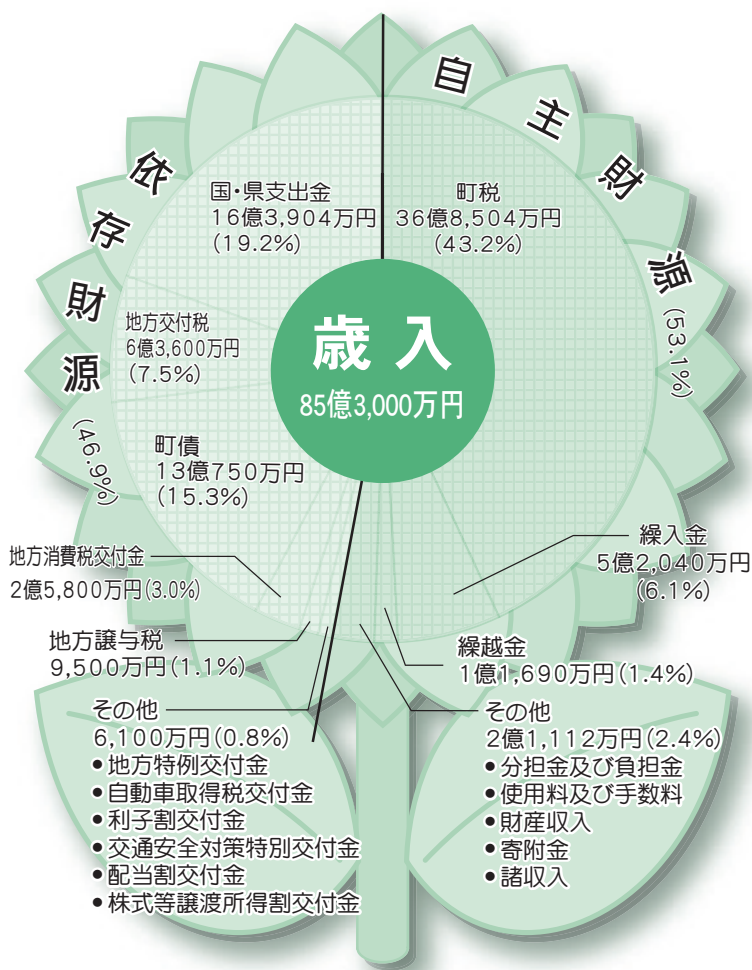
自主財源
(53.1%)

依存財源
(46.9%)

歳入
85億3,000万円

国・県支出金
16億3,904万円
(19.2%)

町税
36億8,504万円
(43.2%)

地方交付税
6億3,600万円
(7.5%)

町債
13億750万円
(15.3%)

地方消費税交付金
2億5,800万円(3.0%)

地方譲与税
9,500万円(1.1%)

その他
6,100万円(0.8%)
• 地方特例交付金
• 自動車取得税交付金
• 利子割交付金
• 交通安全対策特別交付金
• 配当割交付金
• 株式等譲渡所得割交付金

繰入金
5億2,040万円
(6.1%)

繰越金
1億1,690万円(1.4%)

その他
2億1,112万円(2.4%)
• 分担金及び負担金
• 使用料及び手数料
• 財産収入
• 寄附金
• 諸収入